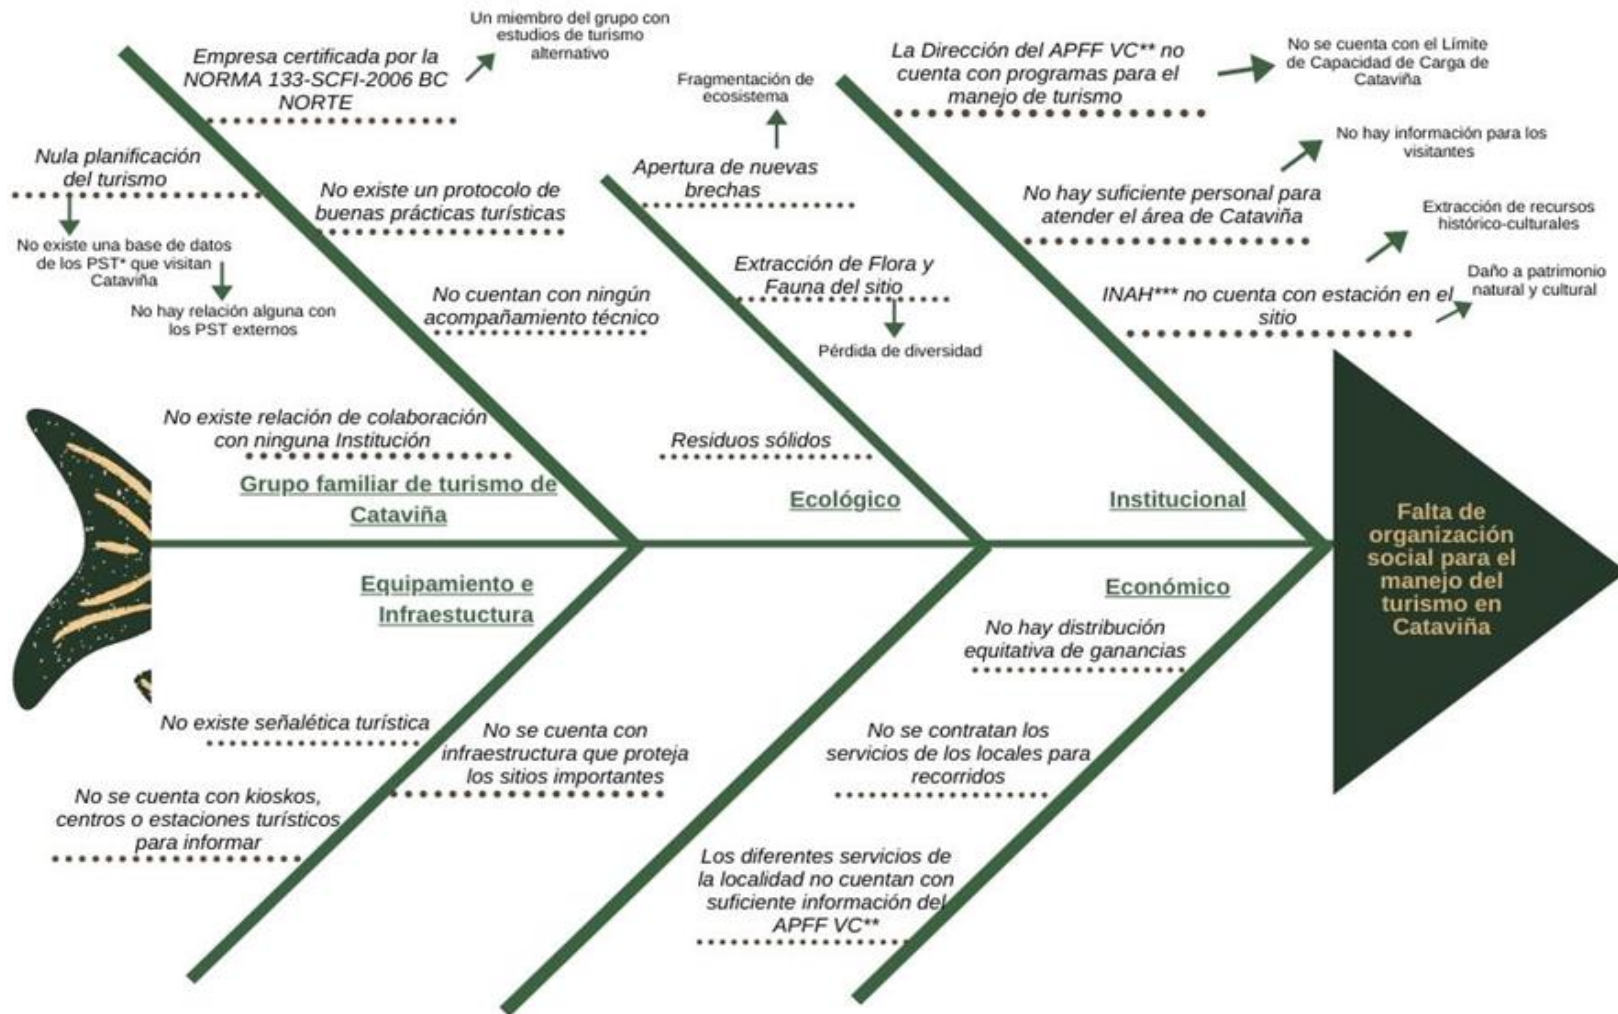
Empresa certificada por la NORMA 133-SCFI-2006 BC NORTE

Un miembro del grupo con estudios de turismo alternativo

Nula planificación del turismo

No existe una base de datos de los PST* que visitan Cataviña

No hay relación alguna con los PST externos

No existe un protocolo de buenas prácticas turísticas

No cuentan con ningún acompañamiento técnico

No existe relación de colaboración con ninguna Institución

Grupo familiar de turismo de Cataviña

Fragmentación de ecosistema

Apertura de nuevas brechas

Extracción de Flora y Fauna del sitio

Pérdida de diversidad

Residuos sólidos

Ecológico

La Dirección del APFF VC** no cuenta con programas para el manejo de turismo

No se cuenta con el Límite de Capacidad de Carga de Cataviña

No hay información para los visitantes

No hay suficiente personal para atender el área de Cataviña

Extracción de recursos histórico-culturales

Daño a patrimonio natural y cultural

INAH*** no cuenta con estación en el sitio

Institucional

Falta de organización social para el manejo del turismo en Cataviña

Equipamiento e Infraestuctura

No existe señalética turística

No se cuenta con infraestructura que proteja los sitios importantes

No se cuenta con kioskos, centros o estaciones turísticos para informar

Económico

No hay distribución equitativa de ganancias

No se contratan los servicios de los locales para recorridos

Los diferentes servicios de la localidad no cuentan con suficiente información del APFF VC**